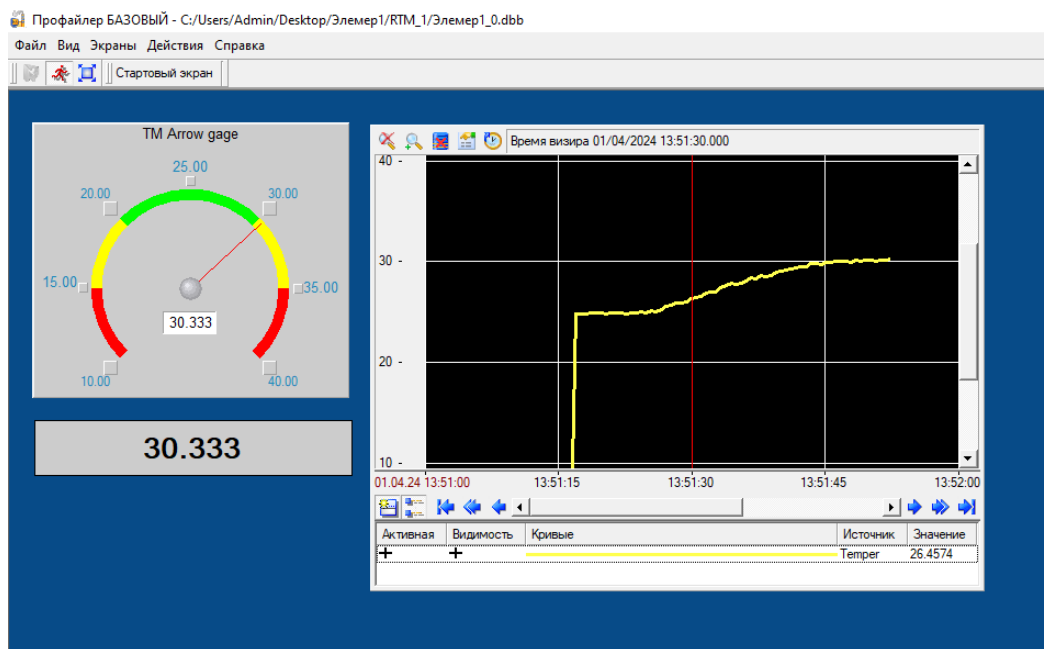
Профайлер БАЗОВЫЙ - C:/Users/Admin/Desktop/Элемер1/RTM_1/Элемер1_0.dbb

Файл Вид Экраны Действия Справка

Стартовый экран

TM Arrow gage

25.00
20.00
30.00
15.00
35.00
30.333
10.00
40.00

30.333

Время визира 01/04/2024 13:51:30.000

40 -
30 -
20 -
10 -

01.04.24 13:51:00 13:51:15 13:51:30 13:51:45 13:52:00

| Активная | Видимость | Кривые | Источник | Значение |
|---|---|---|---|---|
| + | + | | Temper | 26.4574 |